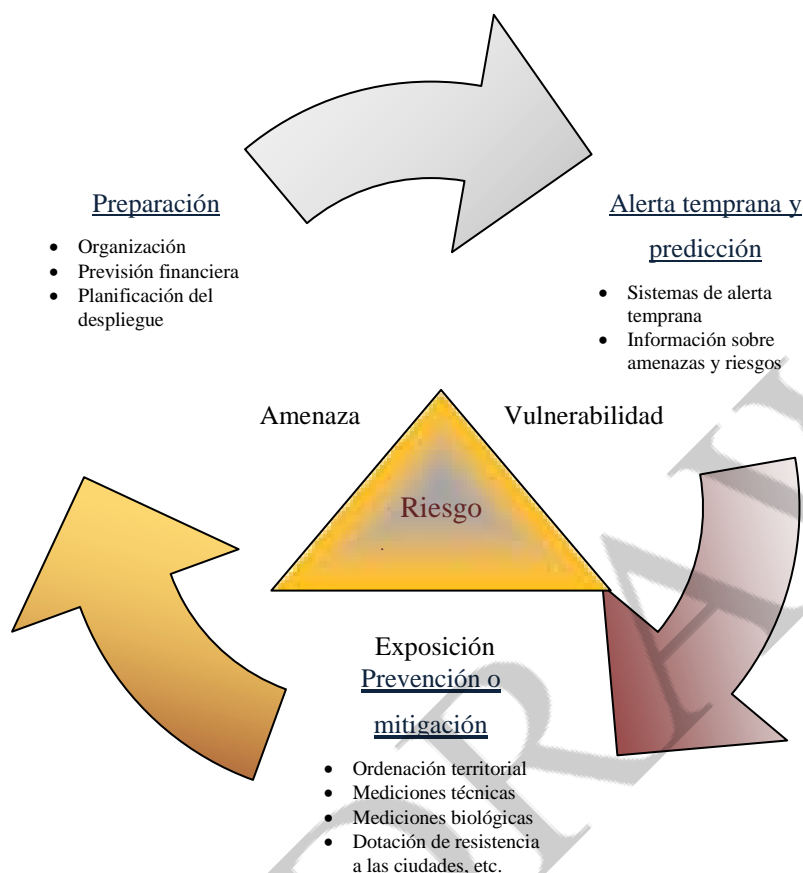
Preparación

- Organización
- Previsión financiera
- Planificación del despliegue

Alerta temprana y predicción

- Sistemas de alerta temprana
- Información sobre amenazas y riesgos

Amenaza

Vulnerabilidad

Riesgo

Exposición

Prevención o mitigación

- Ordenación territorial
- Mediciones técnicas
- Mediciones biológicas
- Dotación de resistencia a las ciudades, etc.